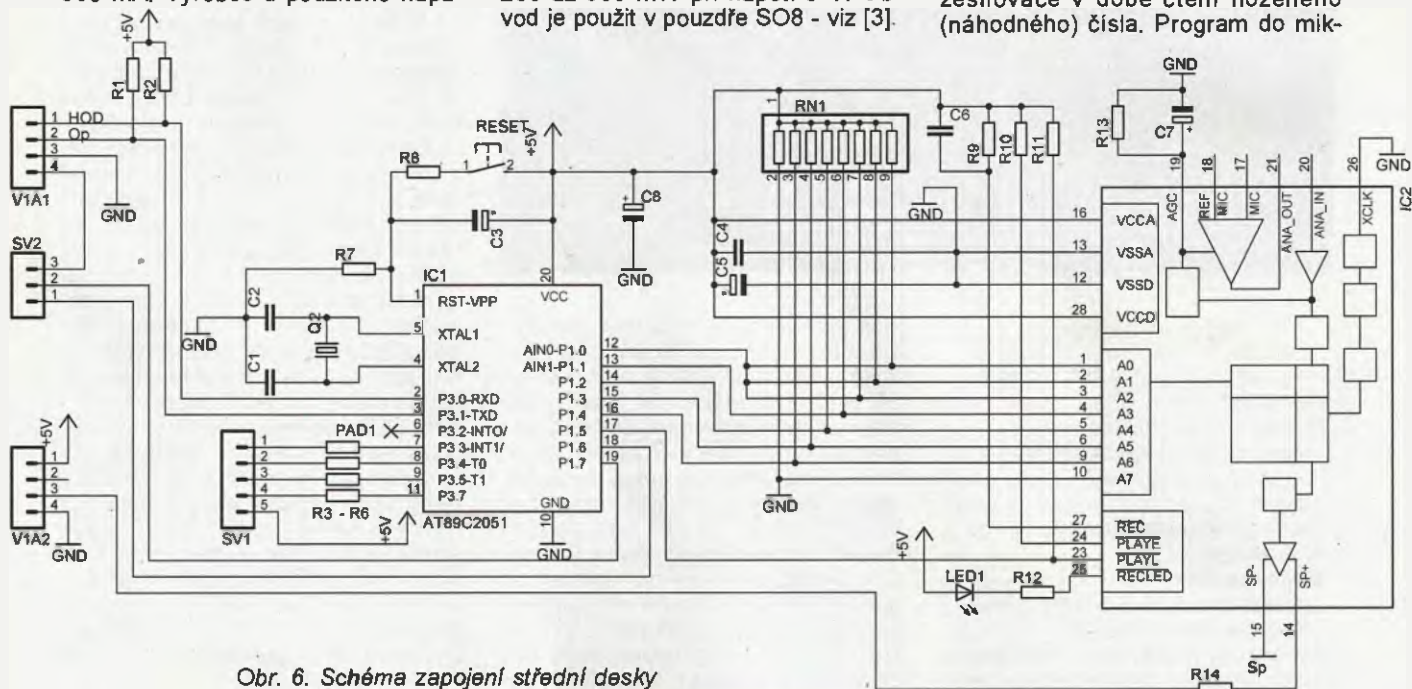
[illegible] vod je použit v pouzdře SO8 - viz [3]. (náhodného) čísla. Program do mik-

+5V
R1 R2
1 HOD
2 Op
3
4
V1A1
GND
SV2
3
2
1
RESET
R8
1 2
+5V
C3
C8
GND
R7
C2
GND
Q2
C1
IC1
RST-VPP
VCC
20
XTAL1
XTAL2
AIN0-P1.0
AIN1-P1.1
P1.2
P1.3
P1.4
P1.5
P1.6
P1.7
P3.0-RXD
P3.1-TXD
P3.2-INT0/
P3.3-INT1/
P3.4-T0
P3.5-T1
P3.7
GND
10
AT89C2051
1
5
4
2
3
6
7
8
9
11
12
13
14
15
16
17
18
19
PAD1
R3 - R6
SV1
1
2
3
4
5
+5V
GND
+5V
1
2
3
4
V1A2
GND
RN1
1
2 3 4 5 6 7 8 9
C6
R9 R10 R11
GND
C4
C5
GND
GND
R13
C7
19 18 17 21 20 26
AGC REF MIC MIC ANA_OUT ANA_IN XCLK
GND
IC2
16 VCCA
13 VSSA
12 VSSD
28 VCCD
1 A0
2 A1
3 A2
4 A3
5 A4
6 A5
9 A6
10 A7
27 REC
24 PLAYE
23 PLAYL
25 RECLED
+5V
LED1
R12
SP- SP+
15 14
Sp
R14

Obr. 6. Schéma zapojení střední desky